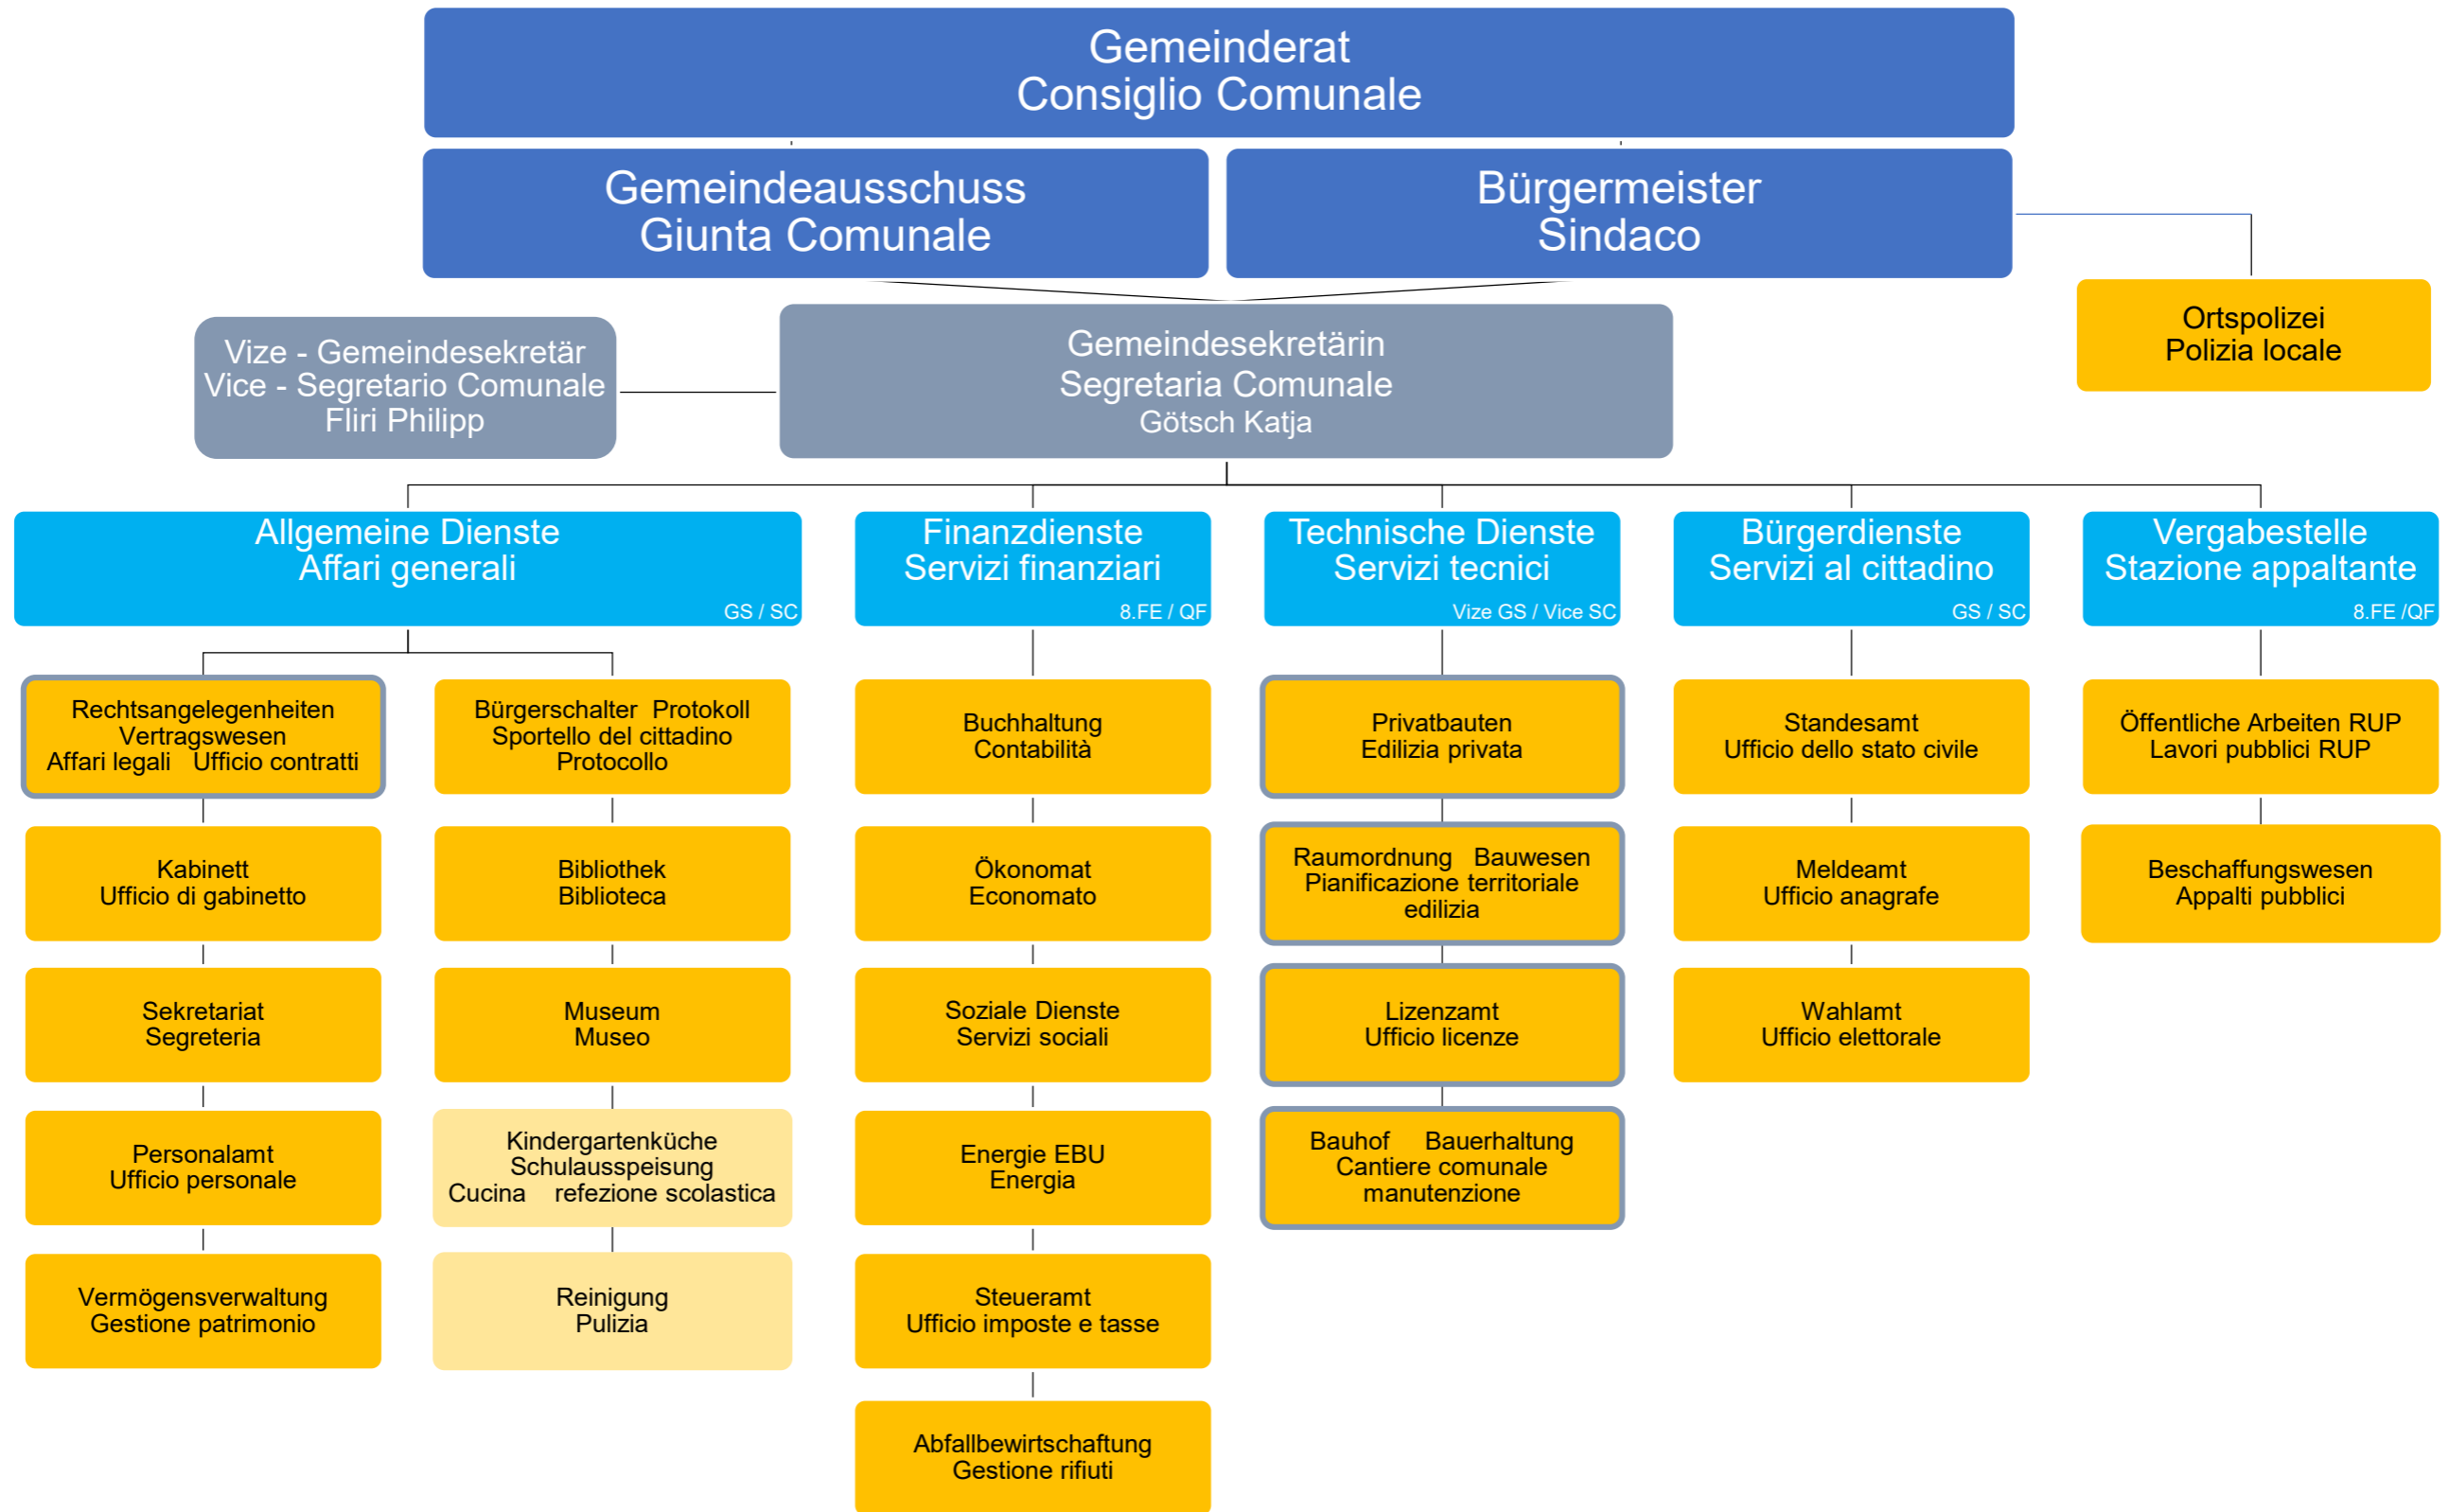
Gemeinderat
Consiglio Comunale

Gemeindeausschuss
Giunta Comunale

Bürgermeister
Sindaco

Ortspolizei
Polizia locale

Vize - Gemeindesekretär
Vice - Segretario Comunale
Fliri Philipp

Gemeindesekretärin
Segretaria Comunale
Götsch Katja

Allgemeine Dienste
Affari generali
GS / SC

Finanzdienste
Servizi finanziari
8.FE / QF

Technische Dienste
Servizi tecnici
Vize GS / Vice SC

Bürgerdienste
Servizi al cittadino
GS / SC

Vergabestelle
Stazione appaltante
8.FE /QF

Rechtsangelegenheiten
Vertragswesen
Affari legali Ufficio contratti

Kabinett
Ufficio di gabinetto

Sekretariat
Segreteria

Personalamt
Ufficio personale

Vermögensverwaltung
Gestione patrimonio

Bürgerschalter Protokoll
Sportello del cittadino
Protocollo

Bibliothek
Biblioteca

Museum
Museo

Kindergartenküche
Schulausspeisung
Cucina refezione scolastica

Reinigung
Pulizia

Buchhaltung
Contabilità

Ökonomat
Economato

Soziale Dienste
Servizi sociali

Energie EBU
Energia

Steueramt
Ufficio imposte e tasse

Abfallbewirtschaftung
Gestione rifiuti

Privatbauten
Edilizia privata

Raumordnung Bauwesen
Pianificazione territoriale
edilizia

Lizenzamt
Ufficio licenze

Bauhof Bauerhaltung
Cantiere comunale
manutenzione

Standesamt
Ufficio dello stato civile

Meldeamt
Ufficio anagrafe

Wahlamt
Ufficio elettorale

Öffentliche Arbeiten RUP
Lavori pubblici RUP

Beschaffungswesen
Appalti pubblici